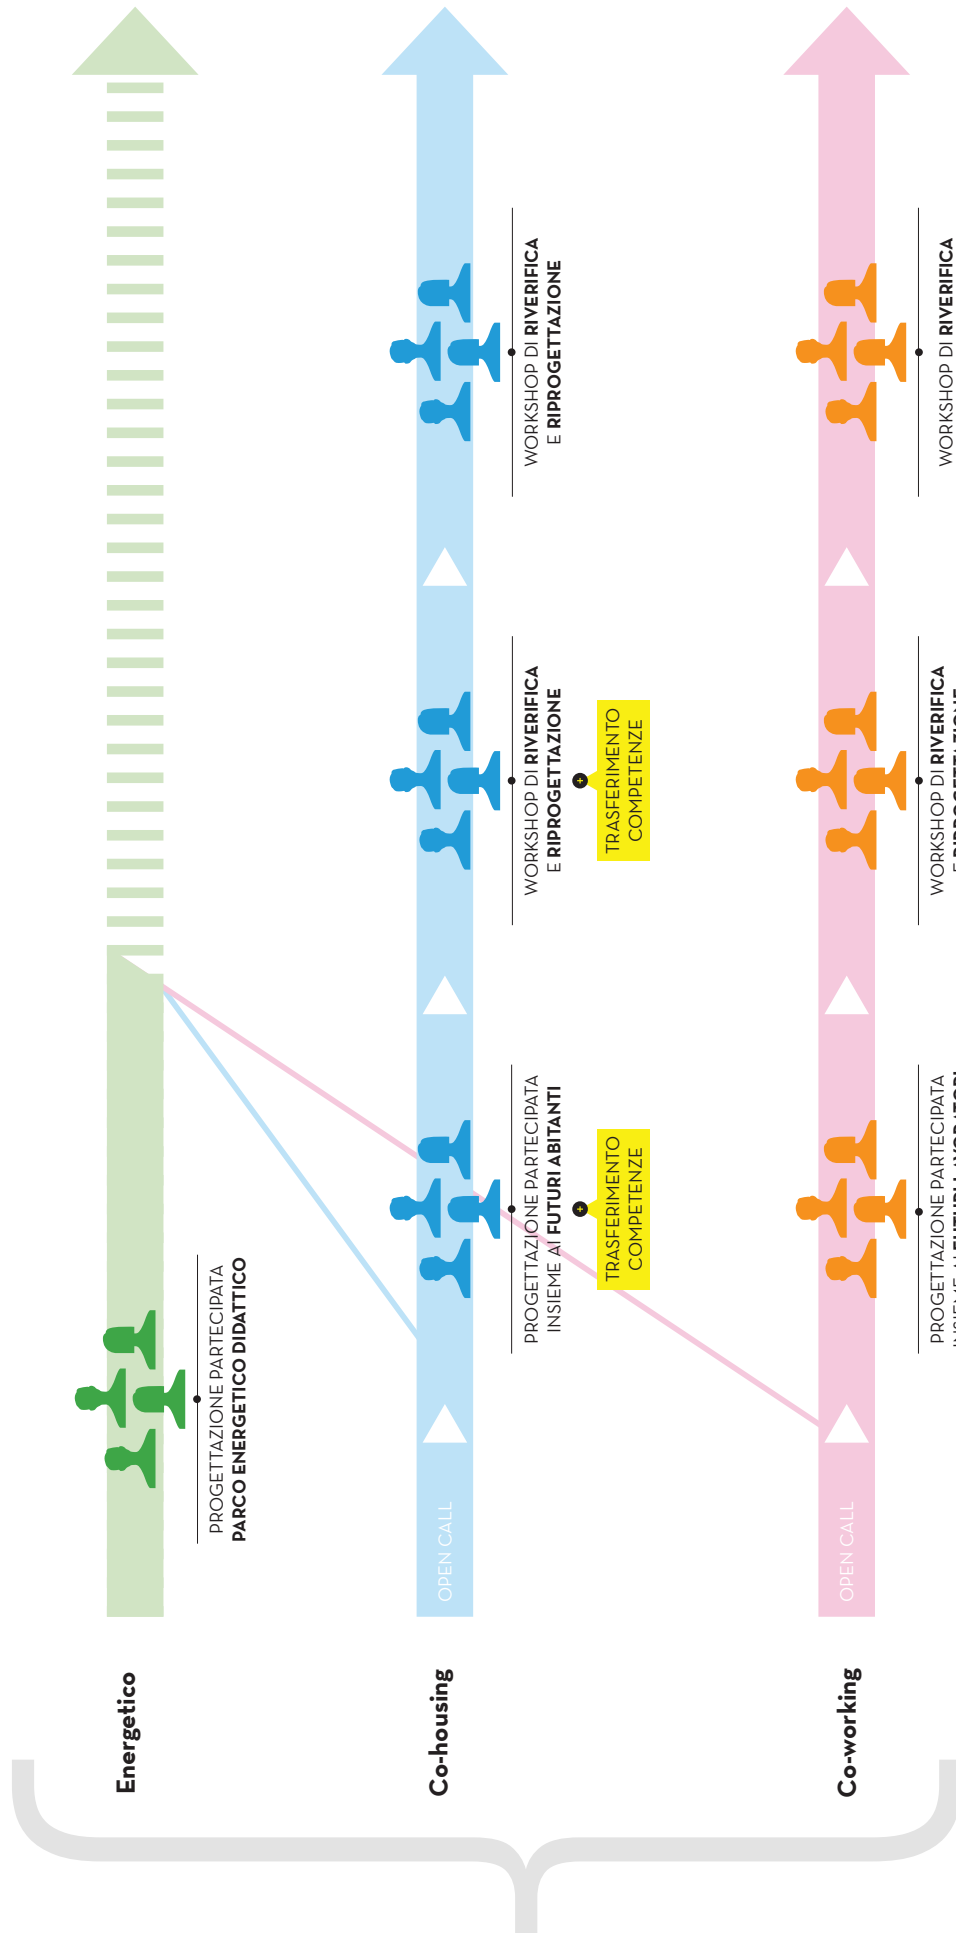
Energetico

PROGETTAZIONE PARTECIPATA
PARCO ENERGETICO DIDATTICO

Co-housing

OPEN CALL

PROGETTAZIONE PARTECIPATA
INSIEME AI FUTURI ABITANTI

TRASFERIMENTO
COMPETENZE

WORKSHOP DI RIVERIFICA
E RIPROGETTAZIONE

TRASFERIMENTO
COMPETENZE

WORKSHOP DI RIVERIFICA
E RIPROGETTAZIONE

Co-working

OPEN CALL

PROGETTAZIONE PARTECIPATA
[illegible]

WORKSHOP DI RIVERIFICA
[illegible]

WORKSHOP DI RIVERIFICA